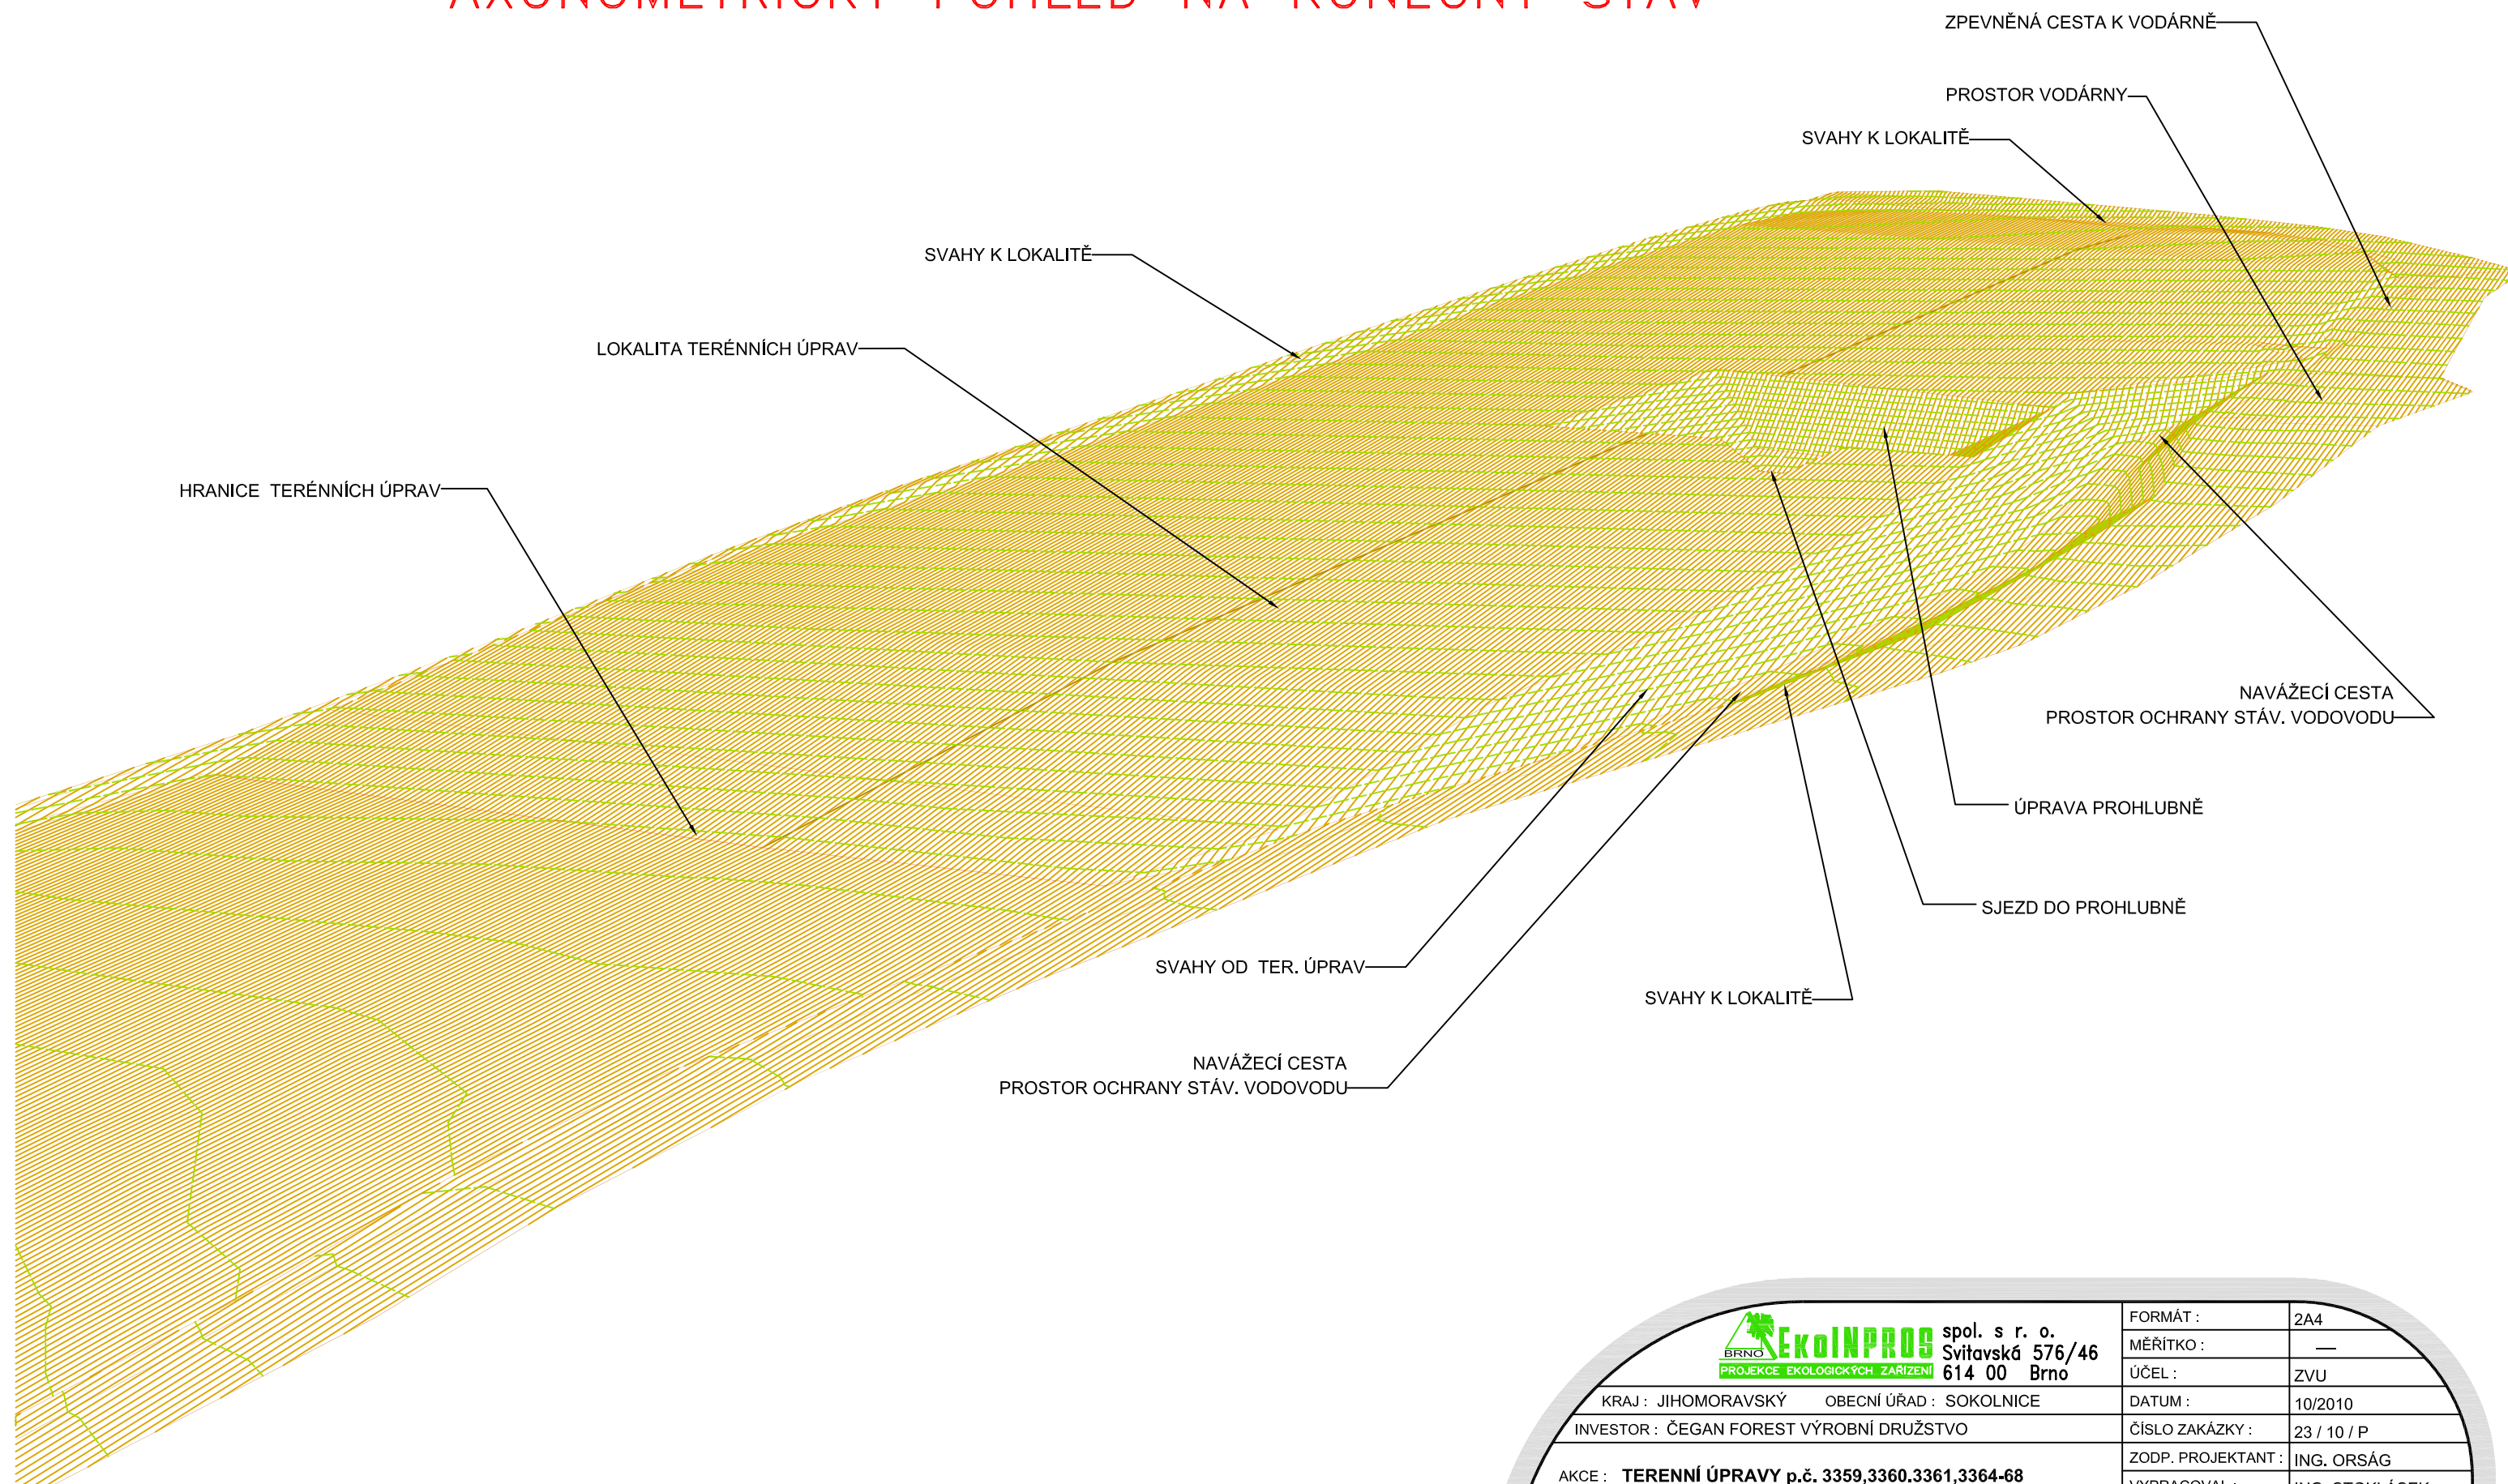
AXONOMETRICKÝ POHLED NA KONEČNÝ STAV

ZPEVNĚNÁ CESTA K VODÁRNĚ

PROSTOR VODÁRNY

SVAHY K LOKALITĚ

SVAHY K LOKALITĚ

LOKALITA TERÉNNÍCH ÚPRAV

HRANICE TERÉNNÍCH ÚPRAV

NAVÁŽECÍ CESTA
PROSTOR OCHRANY STÁV. VODOVODU

ÚPRAVA PROHLUBNĚ

SJEZD DO PROHLUBNĚ

SVAHY OD TER. ÚPRAV

SVAHY K LOKALITĚ

NAVÁŽECÍ CESTA
PROSTOR OCHRANY STÁV. VODOVODU

BRNO EkoINPROS spol. s r. o. Svitavská 576/46 614 00 Brno
PROJEKCE EKOLOGICKÝCH ZAŘÍZENÍ

| FORMÁT : | 2A4 |
|---|---|
| MĚŘÍTKO : | — |
| ÚČEL : | ZVU |
| DATUM : | 10/2010 |
| ČÍSLO ZAKÁZKY : | 23 / 10 / P |
| ZODP. PROJEKTANT : | ING. ORSÁG |
| VYPRACOVAL : | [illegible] |

KRAJ : JIHOMORAVSKÝ OBECNÍ ÚŘAD : SOKOLNICE
INVESTOR : ČEGAN FOREST VÝROBNÍ DRUŽSTVO
AKCE : TERENNÍ ÚPRAVY p.č. 3359,3360,3361,3364-68